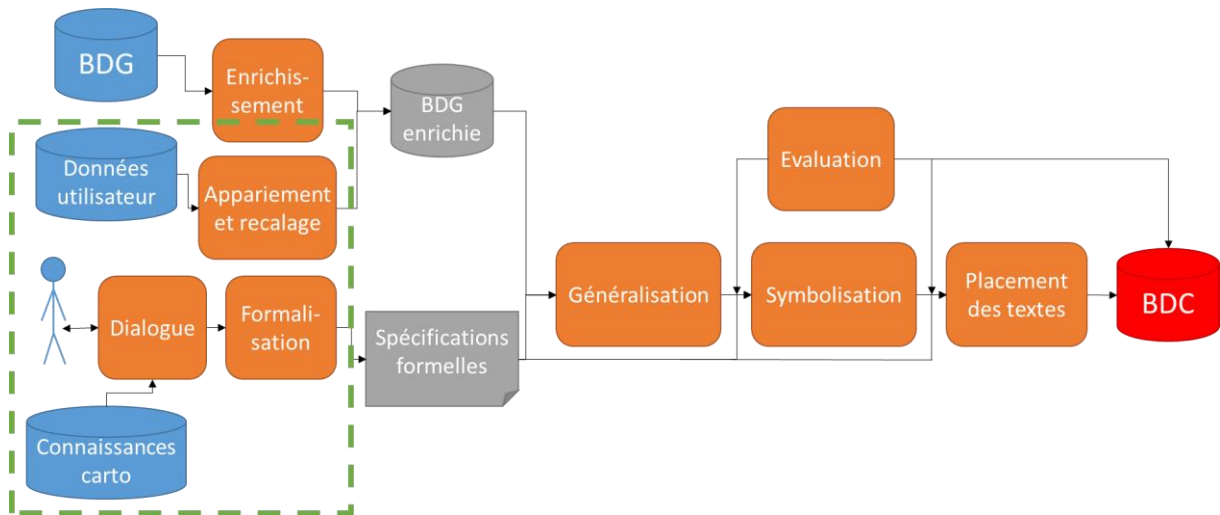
BDG

Enrichissement

BDG enrichie

Données utilisateur

Appariement et recalage

Evaluation

Dialogue

Formalisation

Généralisation

Symbolisation

Placement des textes

BDC

Spécifications formelles

Connaissances carto